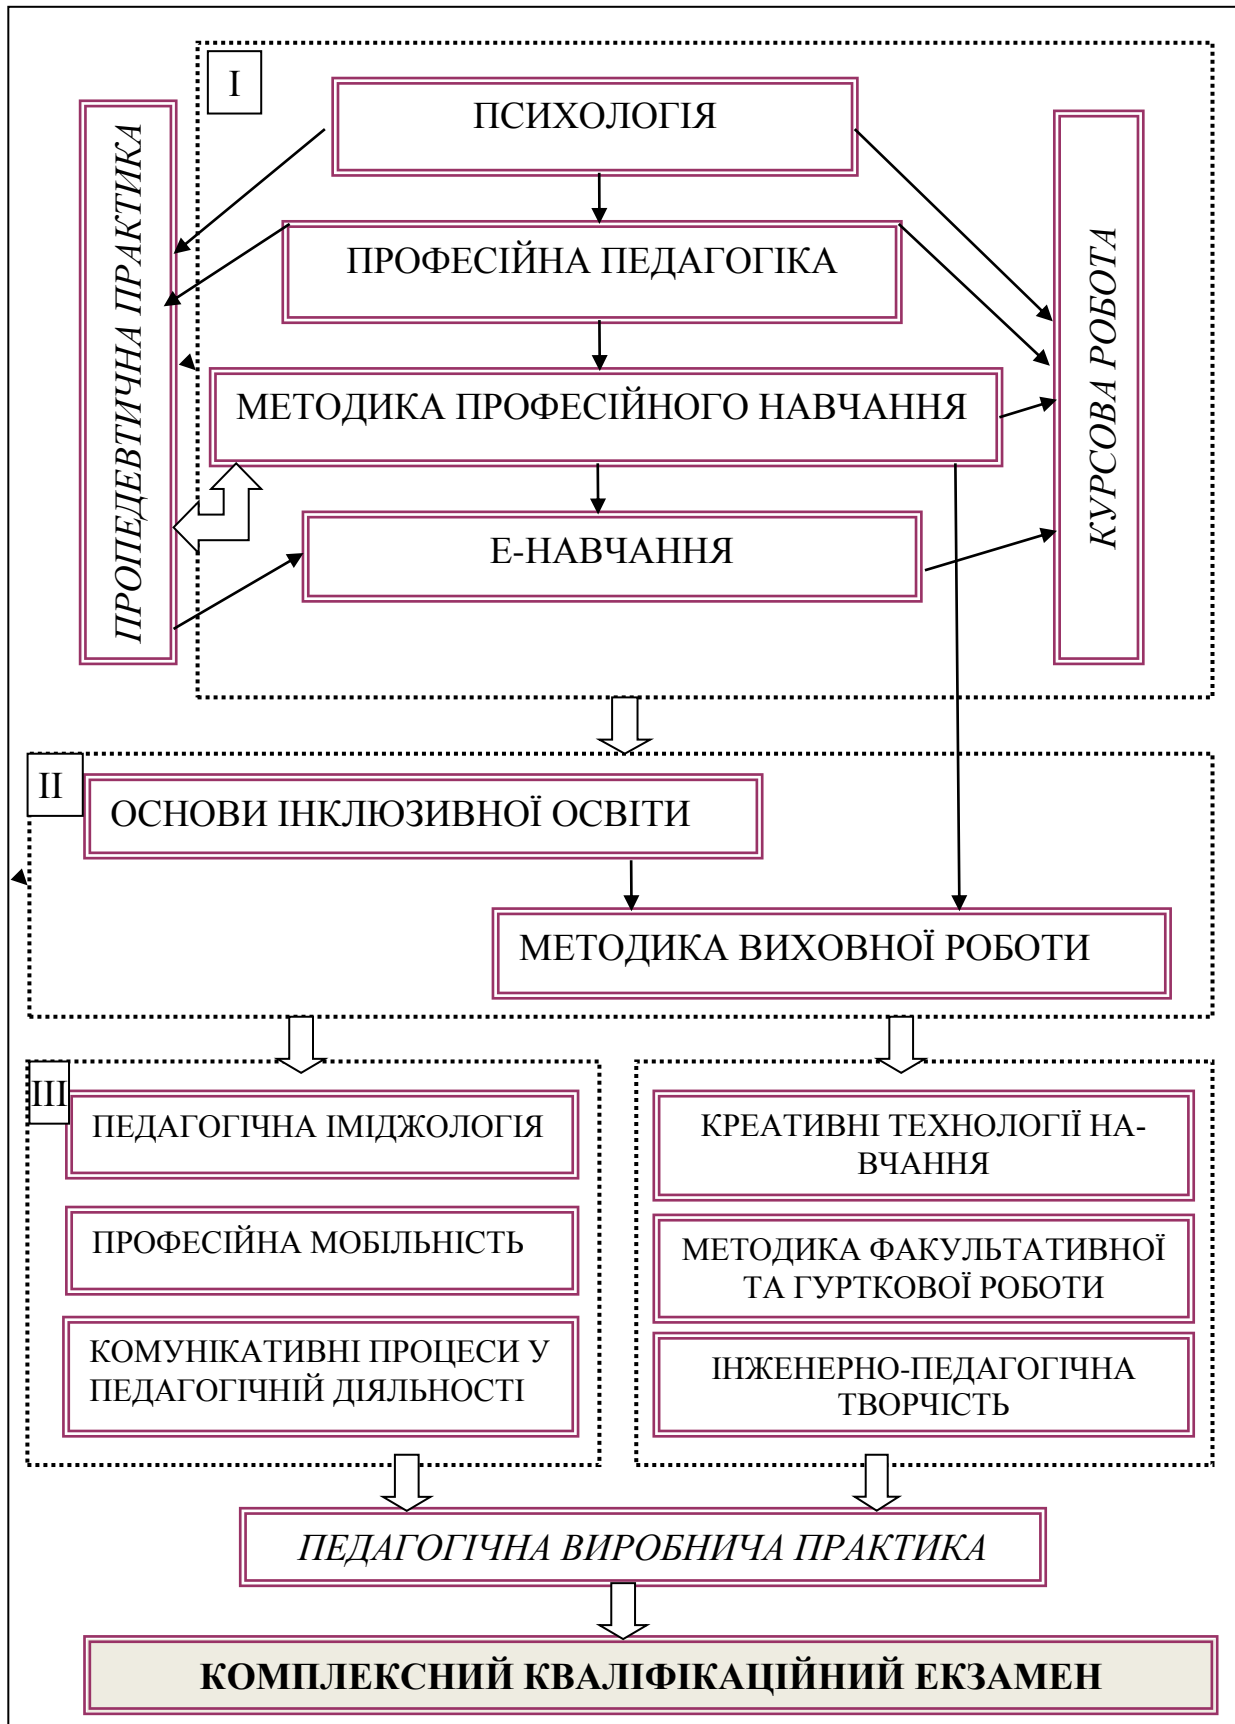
I

ПСИХОЛОГІЯ

ПРОПЕДЕВТИЧНА ПРАКТИКА

КУРСОВА РОБОТА

ПРОФЕСІЙНА ПЕДАГОГІКА

МЕТОДИКА ПРОФЕСІЙНОГО НАВЧАННЯ

Е-НАВЧАННЯ

II

ОСНОВИ ІНКЛЮЗИВНОЇ ОСВІТИ

МЕТОДИКА ВИХОВНОЇ РОБОТИ

III

ПЕДАГОГІЧНА ІМІДЖОЛОГІЯ

ПРОФЕСІЙНА МОБІЛЬНІСТЬ

КОМУНІКАТИВНІ ПРОЦЕСИ У ПЕДАГОГІЧНІЙ ДІЯЛЬНОСТІ

КРЕАТИВНІ ТЕХНОЛОГІЇ НАВЧАННЯ

МЕТОДИКА ФАКУЛЬТАТИВНОЇ ТА ГУРТКОВОЇ РОБОТИ

ІНЖЕНЕРНО-ПЕДАГОГІЧНА ТВОРЧІСТЬ

ПЕДАГОГІЧНА ВИРОБНИЧА ПРАКТИКА

КОМПЛЕКСНИЙ КВАЛІФІКАЦІЙНИЙ ЕКЗАМЕН